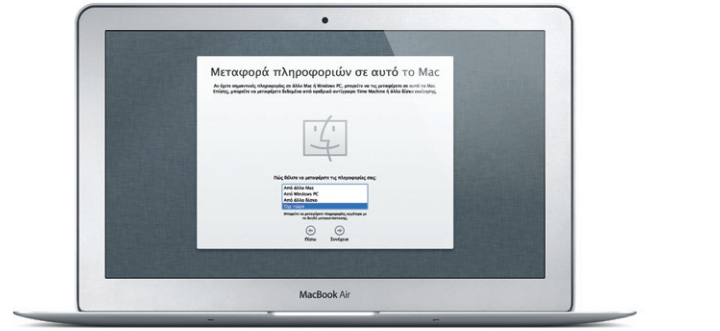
Μεταφορά πληροφοριών σε αυτό το Mac

Αν έχετε σημαντικές πληροφορίες σε άλλο Mac ή Windows PC, μπορείτε να τις μεταφέρετε σε αυτό το Mac. Επίσης, μπορείτε να μεταφέρετε δεδομένα από εφεδρικό αντίγραφο Time Machine ή άλλο δίσκο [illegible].

Πώς θέλετε να μεταφέρετε τις πληροφορίες σας;

Από άλλο Mac
Από Windows PC
Από άλλο δίσκο
Όχι τώρα

Μπορείτε να μεταφέρετε πληροφορίες αργότερα με το Βοηθό μεταφοράς.

Πίσω
Συνέχεια

MacBook Air